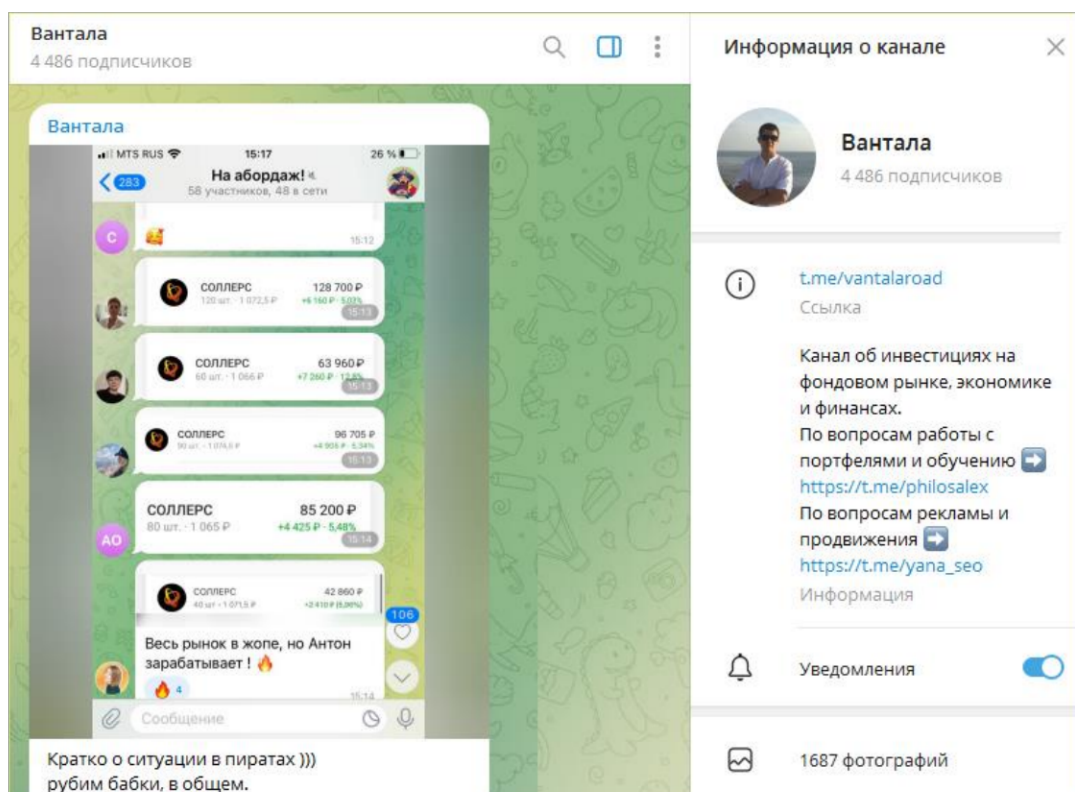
Вантала
4 486 подписчиков

Вантала

MTS RUS 15:17 26 %
283
На абордаж!
58 участников, 48 в сети

C
15:12

СОЛЛЕРС
120 шт. · 1 072,5 ₽
128 700 ₽
+6 160 ₽ · 5,03%
15:13

СОЛЛЕРС
60 шт. · 1 066 ₽
63 960 ₽
+7 260 ₽ · 12,8%
15:13

СОЛЛЕРС
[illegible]
96 705 ₽
+4 905 ₽ · 5,34%
15:13

СОЛЛЕРС
80 шт. · 1 065 ₽
85 200 ₽
+4 425 ₽ · 5,48%
АО
15:14

СОЛЛЕРС
40 шт. · 1 071,5 ₽
42 860 ₽
+2 410 ₽ (5,96%)

106

Весь рынок в жопе, но Антон зарабатывает ! 🔥
🔥 4
15:14

Сообщение

Кратко о ситуации в пиратах )))
рубим бабки, в общем.

Информация о канале

Вантала
4 486 подписчиков

t.me/vantalaroad
Ссылка

Канал об инвестициях на фондовом рынке, экономике и финансах.
По вопросам работы с портфелями и обучению ➡️
https://t.me/philosalex
По вопросам рекламы и продвижения ➡️
https://t.me/yana_seo
Информация

Уведомления

1687 фотографий